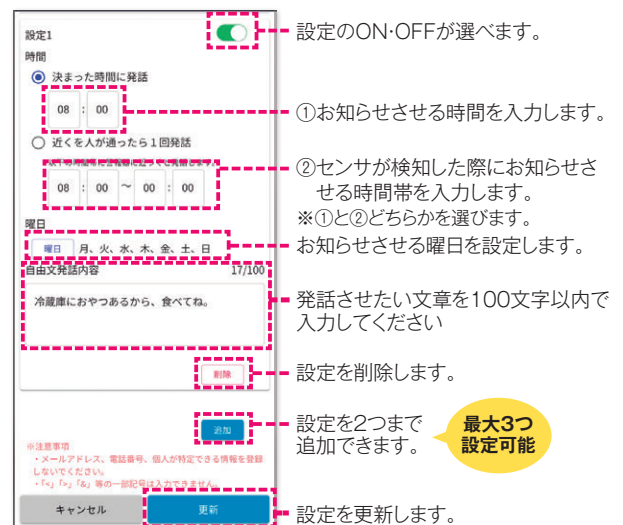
設定1

時間

決まった時間に発話

08 : 00

近くを人が通ったら１回発話

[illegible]

08 : 00 〜 00 : 00

曜日

曜日 月、火、水、木、金、土、日

自由文発話内容 17/100

冷蔵庫におやつあるから、食べてね。

削除

追加

※注意事項
・メールアドレス、電話番号、個人が特定できる情報を登録しないでください。
・「<」「>」「&」等の一部記号は入力できません。

キャンセル

更新

設定のON･OFFが選べます。

①お知らせさせる時間を入力します。

②センサが検知した際にお知らせさせる時間帯を入力します。

※①と②どちらかを選びます。

お知らせさせる曜日を設定します。

発話させたい文章を100文字以内で入力してください

設定を削除します。

設定を2つまで追加できます。

最大3つ設定可能

設定を更新します。